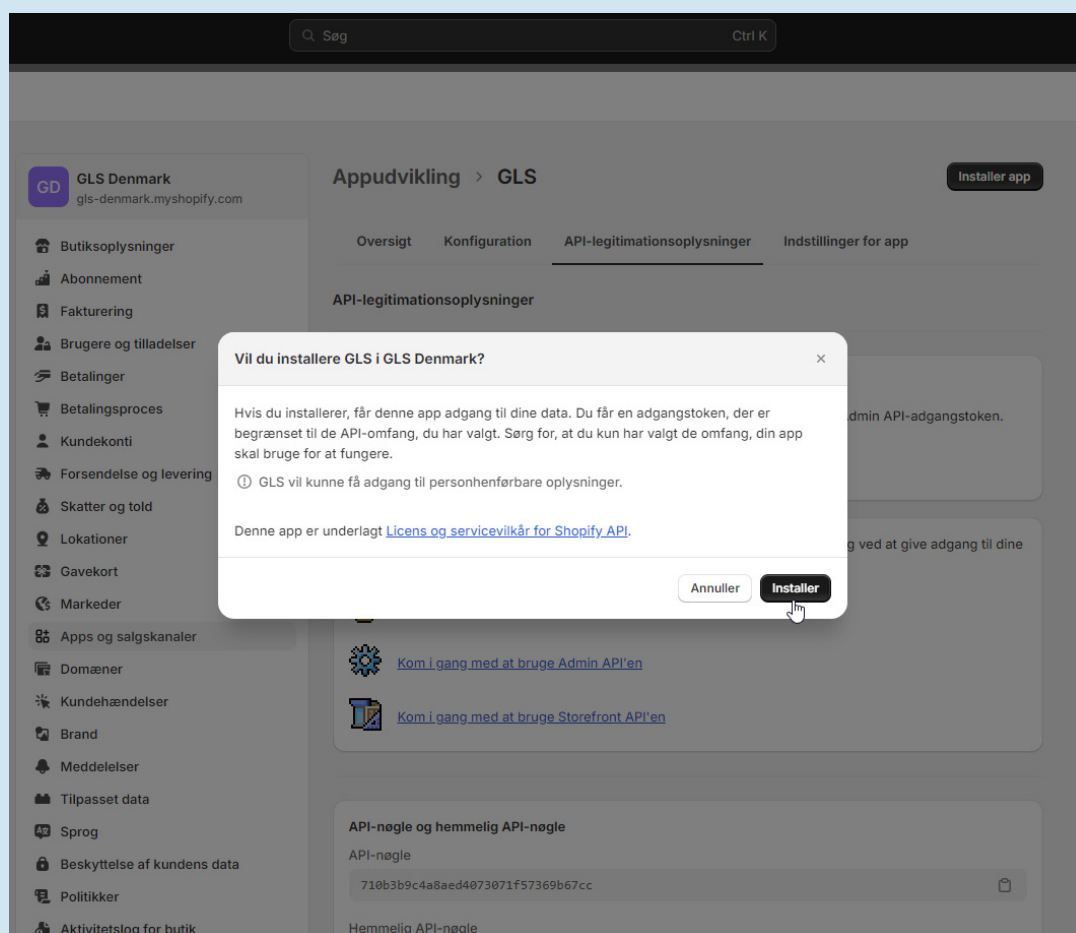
Søg Ctrl K

GD GLS Denmark
gls-denmark.myshopify.com

Butiksoplysninger
Abonnement
Fakturering
Brugere og tilladelser
Betalinger
Betalingsproces
Kundekonti
Forsendelse og levering
Skatter og told
Lokationer
Gavekort
Markeder
Apps og salgskanaler
Domæner
Kundehændelser
Brand
Meddelelser
Tilpasset data
Sprog
Beskyttelse af kundens data
Politikker
Aktivitetslog for butik

Appudvikling > GLS

Installer app

Oversigt Konfiguration API-legitimationsoplysninger Indstillinger for app

API-legitimationsoplysninger

dmin API-adgangstoken.

g ved at give adgang til dine

Vil du installere GLS i GLS Denmark?

×

Hvis du installerer, får denne app adgang til dine data. Du får en adgangstoken, der er begrænset til de API-omfang, du har valgt. Sørg for, at du kun har valgt de omfang, din app skal bruge for at fungere.

ⓘ GLS vil kunne få adgang til personhenførbare oplysninger.

Denne app er underlagt Licens og servicevilkår for Shopify API.

Annuller Installer

Kom i gang med at bruge Admin API'en

Kom i gang med at bruge Storefront API'en

API-nøgle og hemmelig API-nøgle
API-nøgle
710b3b9c4a8aed4073071f57369b67cc

Hemmelig API-nøgle